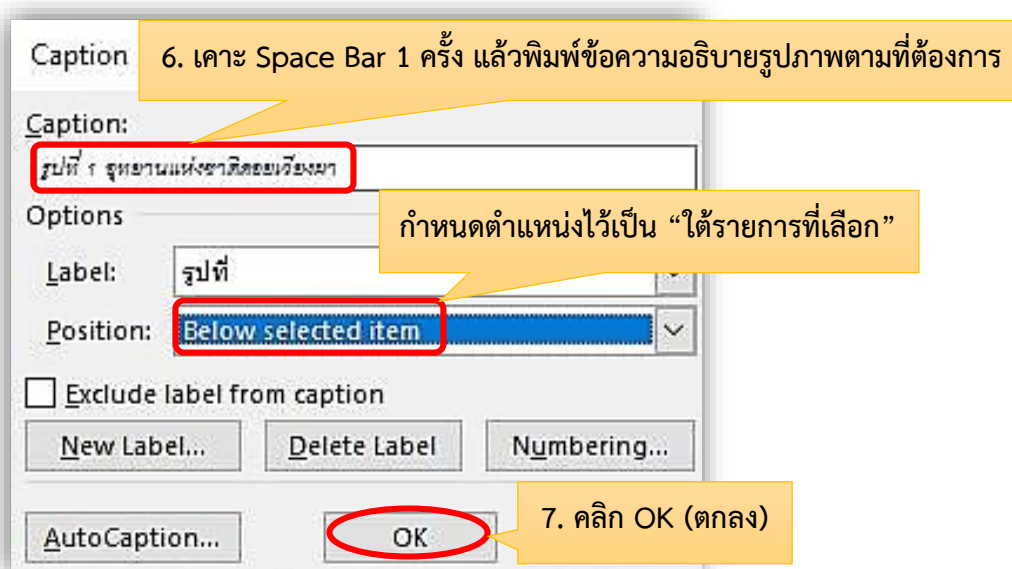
Caption

6. เคาะ Space Bar 1 ครั้ง แล้วพิมพ์ข้อความอธิบายรูปภาพตามที่ต้องการ

Caption:

รูปที่ 1 อุทยานแห่งชาติดอยเชียงดาว

Options

กำหนดตำแหน่งไว้เป็น “ใต้รายการที่เลือก”

Label: รูปที่

Position: Below selected item

Exclude label from caption

New Label... Delete Label Numbering...

AutoCaption... OK

7. คลิก OK (ตกลง)